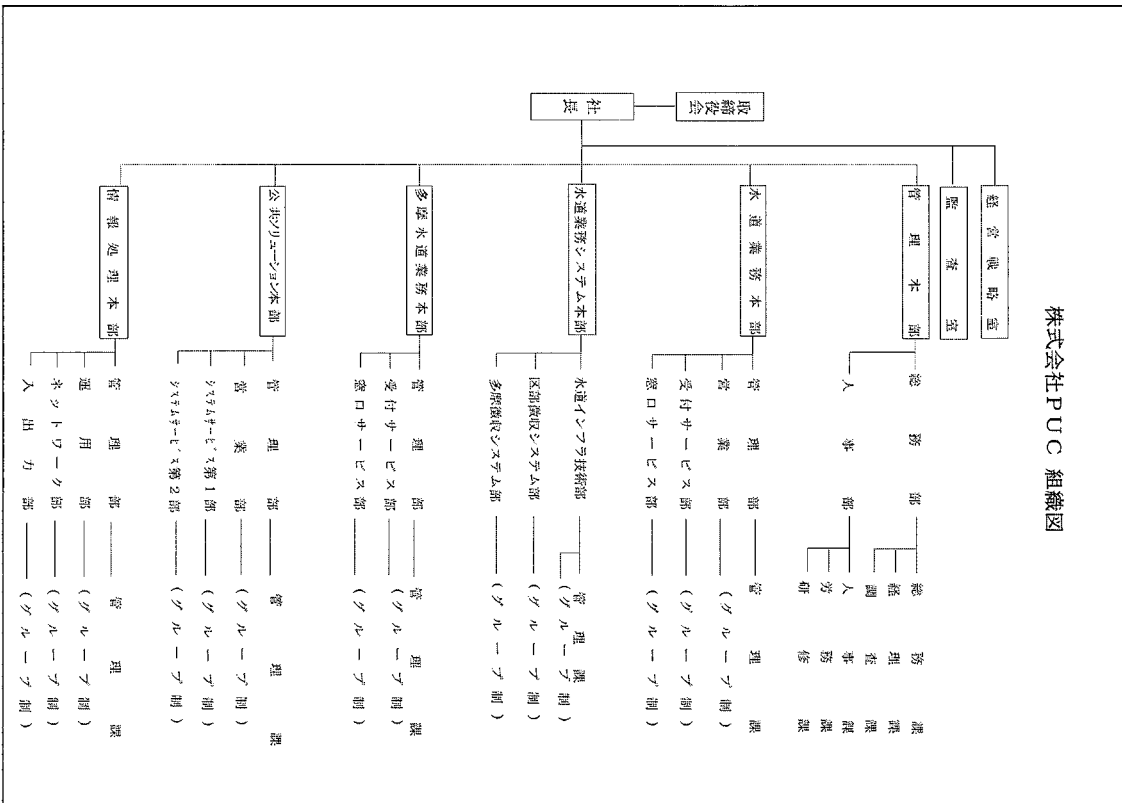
株式会社ＰＵＣ 組織図

取締役会

社長

経営戦略室

監査室

管理本部
総務部
総務課
経理課
調査課
人事部
人事課
労務課
研修課

水道業務本部
管理部
管理課
営業部
（グループ制）
受付サービス部
（グループ制）
窓口サービス部
（グループ制）

水道業務システム本部
水道インフラ技術部
管理課
（グループ制）
区部徴収システム部
（グループ制）
多摩徴収システム部
（グループ制）

多摩水道業務本部
管理部
管理課
（グループ制）
受付サービス部
（グループ制）
窓口サービス部
（グループ制）

公共ソリューション本部
管理部
管理課
営業部
（グループ制）
システムサービス第１部
（グループ制）
システムサービス第２部
（グループ制）

情報処理本部
管理部
管理課
運用部
（グループ制）
ネットワーク部
（グループ制）
入出力部
（グループ制）